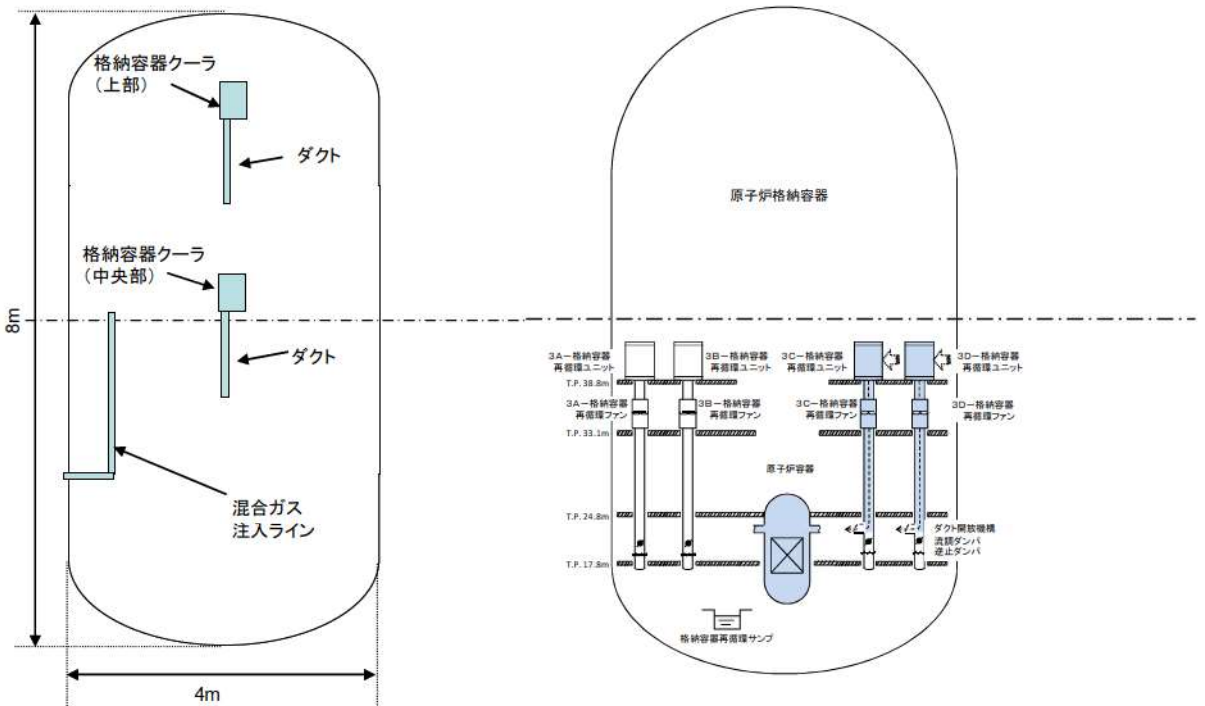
格納容器クーラ
（上部）

ダクト

格納容器クーラ
（中央部）

ダクト

8m

混合ガス
注入ライン

4m

原子炉格納容器

3A－格納容器
再循環ユニット

3B－格納容器
再循環ユニット

3C－格納容器
再循環ユニット

3D－格納容器
再循環ユニット

T.P. 38.8m

3A－格納容器
再循環ファン

3B－格納容器
再循環ファン

3C－格納容器
再循環ファン

3D－格納容器
再循環ファン

T.P. 33.1m

原子炉容器

T.P. 24.8m

ダクト開放機構
流路ダンパ
逆止ダンパ

T.P. 17.8m

格納容器再循環サンプ